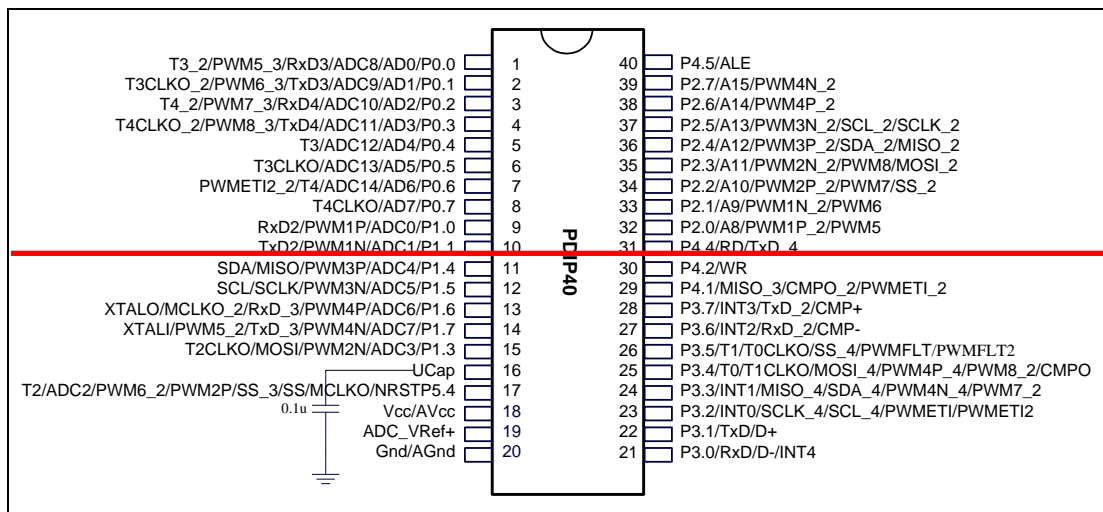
T3_2/PWM5_3/RxD3/ADC8/AD0/P0.0 1
T3CLKO_2/PWM6_3/TxD3/ADC9/AD1/P0.1 2
T4_2/PWM7_3/RxD4/ADC10/AD2/P0.2 3
T4CLKO_2/PWM8_3/TxD4/ADC11/AD3/P0.3 4
T3/ADC12/AD4/P0.4 5
T3CLKO/ADC13/AD5/P0.5 6
PWMETI2_2/T4/ADC14/AD6/P0.6 7
T4CLKO/AD7/P0.7 8
RxD2/PWM1P/ADC0/P1.0 9
TxD2/PWM1N/ADC1/P1.1 10
SDA/MISO/PWM3P/ADC4/P1.4 11
SCL/SCLK/PWM3N/ADC5/P1.5 12
XTALO/MCLKO_2/RxD_3/PWM4P/ADC6/P1.6 13
XTALI/PWM5_2/TxD_3/PWM4N/ADC7/P1.7 14
T2CLKO/MOSI/PWM2N/ADC3/P1.3 15
UCap 16
T2/ADC2/PWM6_2/PWM2P/SS_3/SS/MCLKO/NRSTP5.4 17
0.1u
Vcc/AVcc 18
ADC_VRef+ 19
Gnd/AGnd 20

PDIP40

40 P4.5/ALE
39 P2.7/A15/PWM4N_2
38 P2.6/A14/PWM4P_2
37 P2.5/A13/PWM3N_2/SCL_2/SCLK_2
36 P2.4/A12/PWM3P_2/SDA_2/MISO_2
35 P2.3/A11/PWM2N_2/PWM8/MOSI_2
34 P2.2/A10/PWM2P_2/PWM7/SS_2
33 P2.1/A9/PWM1N_2/PWM6
32 P2.0/A8/PWM1P_2/PWM5
31 P4.4/RD/TxD_4
30 P4.2/WR
29 P4.1/MISO_3/CMPO_2/PWMETI_2
28 P3.7/INT3/TxD_2/CMP+
27 P3.6/INT2/RxD_2/CMP-
26 P3.5/T1/T0CLKO/SS_4/PWMFLT/PWMFLT2
25 P3.4/T0/T1CLKO/MOSI_4/PWM4P_4/PWM8_2/CMPO
24 P3.3/INT1/MISO_4/SDA_4/PWM4N_4/PWM7_2
23 P3.2/INT0/SCLK_4/SCL_4/PWMETI/PWMETI2
22 P3.1/TxD/D+
21 P3.0/RxD/D-/INT4